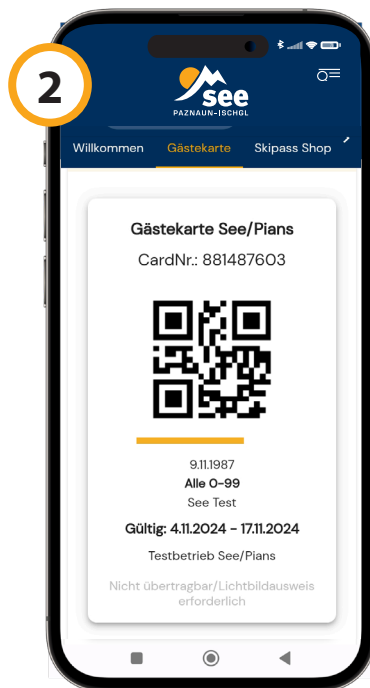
2

see
PAZNAUN-ISCHGL

Willkommen Gästekarte Skipass Shop

Gästekarte See/Pians

CardNr.: 881487603

9.11.1987
Alle 0-99
See Test

Gültig: 4.11.2024 - 17.11.2024

Testbetrieb See/Pians

Nicht übertragbar/Lichtbildausweis erforderlich